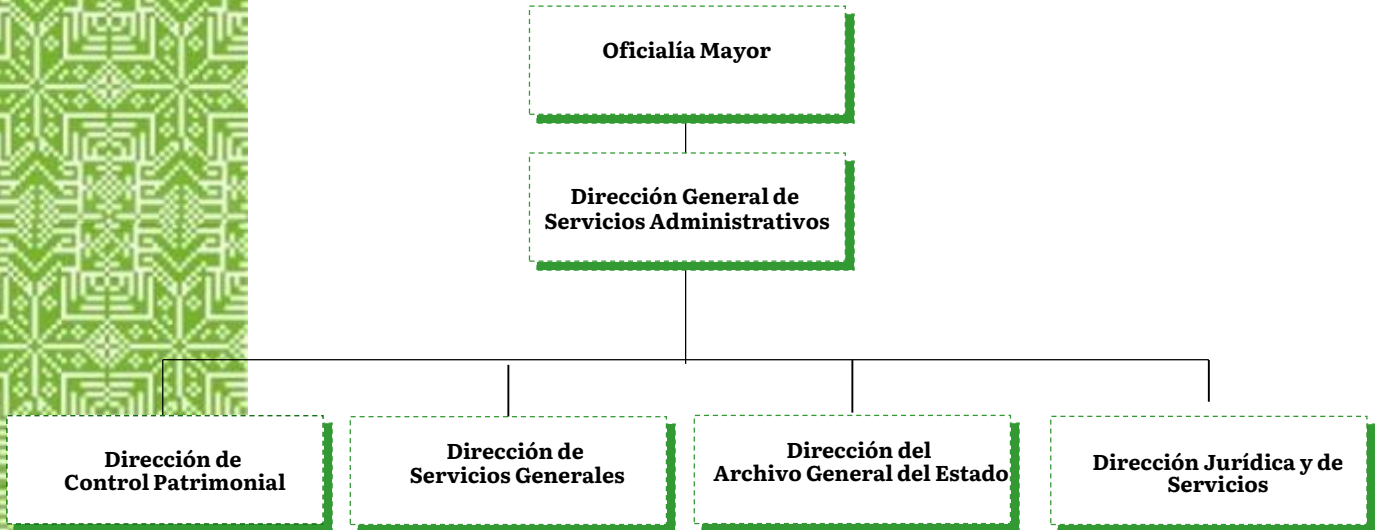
Oficialía Mayor

Dirección General de Servicios Administrativos

Dirección de Control Patrimonial

Dirección de Servicios Generales

Dirección del Archivo General del Estado

Dirección Jurídica y de Servicios